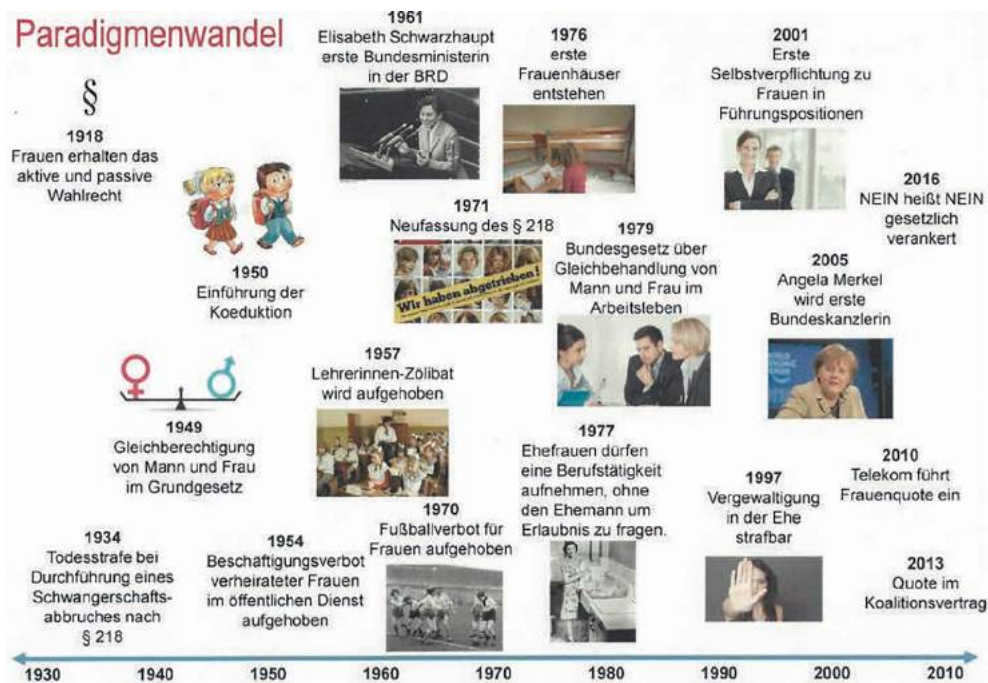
Paradigmenwandel

§

1918
Frauen erhalten das aktive und passive Wahlrecht

1950
Einführung der Koeduktion

1961
Elisabeth Schwarzhaupt erste Bundesministerin in der BRD

1976
erste Frauenhäuser entstehen

2001
Erste Selbstverpflichtung zu Frauen in Führungspositionen

2016
NEIN heißt NEIN gesetzlich verankert

1971
Neufassung des § 218

Wir haben abgetrieben!

1979
Bundesgesetz über Gleichbehandlung von Mann und Frau im Arbeitsleben

2005
Angela Merkel wird erste Bundeskanzlerin

1949
Gleichberechtigung von Mann und Frau im Grundgesetz

1957
Lehrerinnen-Zölibat wird aufgehoben

1977
Ehefrauen dürfen eine Berufstätigkeit aufnehmen, ohne den Ehemann um Erlaubnis zu fragen.

1997
Vergewaltigung in der Ehe strafbar

2010
Telekom führt Frauenquote ein

1934
Todesstrafe bei Durchführung eines Schwangerschaftsabbruches nach § 218

1954
Beschäftigungsverbot verheirateter Frauen im öffentlichen Dienst aufgehoben

1970
Fußballverbot für Frauen aufgehoben

2013
Quote im Koalitionsvertrag

1930 1940 1950 1960 1970 1980 1990 2000 2010